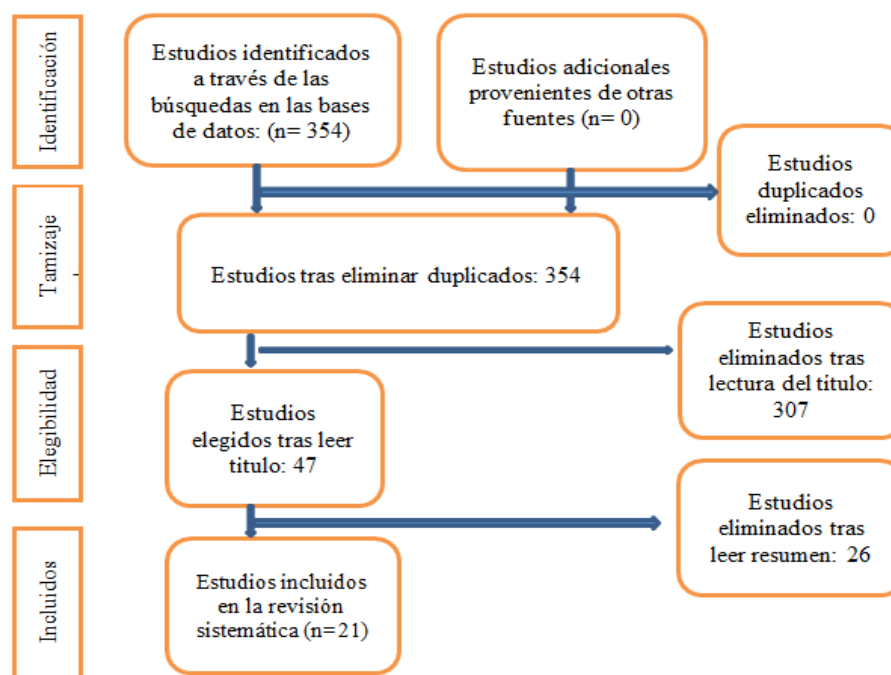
Identificación

Estudios identificados a través de las búsquedas en las bases de datos: (n= 354)

Estudios adicionales provenientes de otras fuentes (n= 0)

Estudios duplicados eliminados: 0

Tamizaje

Estudios tras eliminar duplicados: 354

Estudios eliminados tras lectura del título: 307

Elegibilidad

Estudios elegidos tras leer titulo: 47

Estudios eliminados tras leer resumen: 26

Incluidos

Estudios incluidos en la revisión sistemática (n=21)